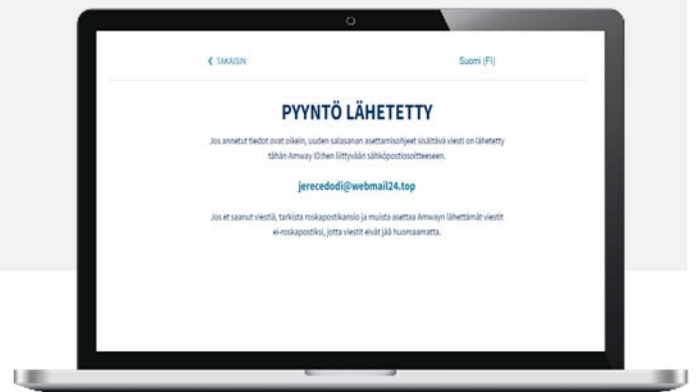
< TAKAISIN

Suomi (FI)

PYYNTÖ LÄHETETTY

Jos annetut tiedot ovat oikein, uuden salasanan asettamisohjeet sisältävä viesti on lähetetty tähän Amway ID:hen liittyvään sähköpostiosoitteeseen.

jerecedodi@webmail24.top

Jos et saanut viestiä, tarkista roskapostikansio ja muista asettaa Amwayn lähettämät viestit ei-roskapostiksi, jotta viestit eivät jää huomaamatta.